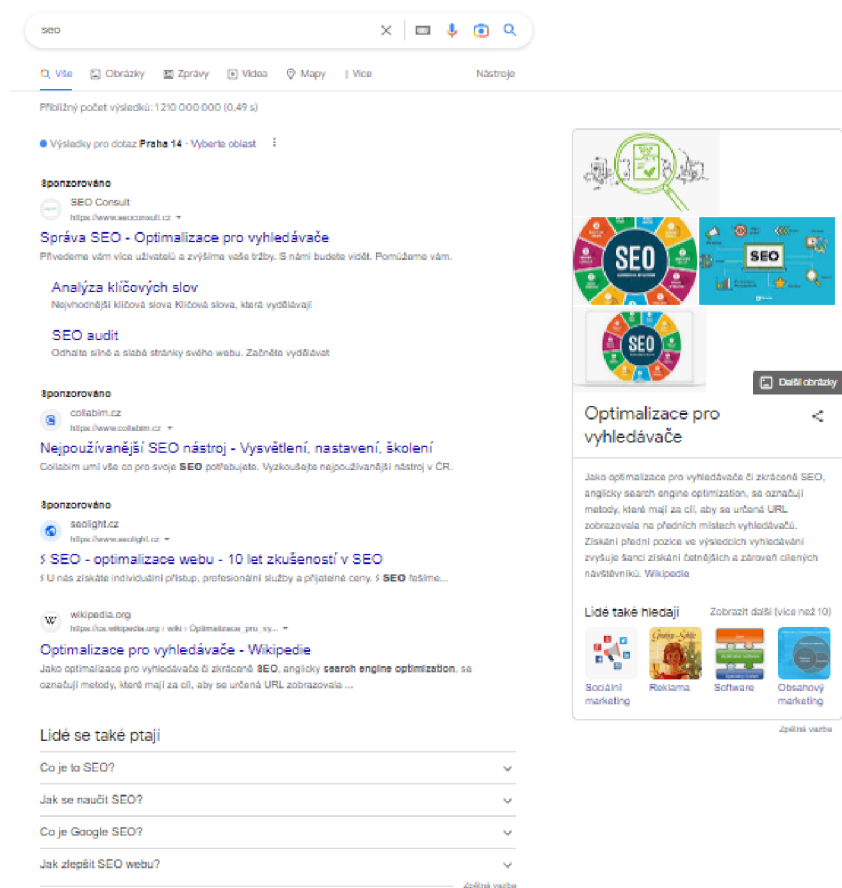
seo

Vše Obrázky Zprávy Videa Mapy Více Nástroje

Přibližný počet výsledků: 1 210 000 000 (0,49 s)

Výsledky pro dotaz Praha 14 · Vyberte oblast

Sponzorováno
SEO Consult
https://www.seoconsult.cz
Správa SEO - Optimalizace pro vyhledávače
Přivedeme vám více uživatelů a zvýšíme vaše tržby. S námi budete vidět. Pomůžeme vám.

Analýza klíčových slov
Nejvhodnější klíčová slova Klíčová slova, která vydělávají

SEO audit
Odhalte silné a slabé stránky svého webu. Začněte vydělávat

Sponzorováno
collabim.cz
https://www.collabim.cz
Nejpoužívanější SEO nástroj - Vysvětlení, nastavení, školení
Collabim umí vše co pro svoje SEO potřebujete. Vyzkoušejte nejpoužívanější nástroj v ČR.

Sponzorováno
seolight.cz
https://www.seolight.cz
⚡ SEO - optimalizace webu - 10 let zkušeností v SEO
⚡ U nás získáte individuální přístup, profesionální služby a přijatelné ceny. ⚡ SEO řešíme...

wikipedia.org
https://cs.wikipedia.org › wiki › Optimalizace_pro_vy...
Optimalizace pro vyhledávače - Wikipedie
Jako optimalizace pro vyhledávače či zkráceně SEO, anglicky search engine optimization, se označují metody, které mají za cíl, aby se určená URL zobrazovala ...

Lidé se také ptají
Co je to SEO?
Jak se naučit SEO?
Co je Google SEO?
Jak zlepšit SEO webu?
Zpětná vazba

SEO
SEO
Další obrázky

Optimalizace pro vyhledávače

Jako optimalizace pro vyhledávače či zkráceně SEO, anglicky search engine optimization, se označují metody, které mají za cíl, aby se určená URL zobrazovala na předních místech vyhledávačů. Získání přední pozice ve výsledcích vyhledávání zvyšuje šanci získání četnějších a zároveň cílených návštěvníků. Wikipedia

Lidé také hledají Zobrazit další (více než 10)
Sociální marketing Reklama Software Obsahový marketing
Zpětná vazba